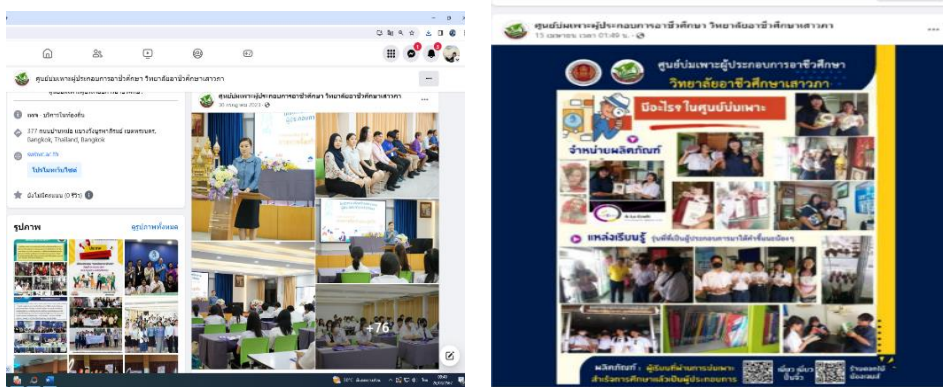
ศูนย์บ่มเพาะผู้ประกอบการอาชีวศึกษา วิทยาลัยอาชีวศึกษาสาวภา

เพจ · บริการโฆษณาสื่อ

377 ถนนบำรุงเมือง แขวงวัดเทพศิรินทร์ เขตป้อมปราบศัตรูพ่าย, Bangkok, Thailand, Bangkok

saovabha.ac.th

ไปรษณีย์

ยังไม่มีคะแนน (0 รีวิว)

รูปภาพ

ดูรูปภาพทั้งหมด

ศูนย์บ่มเพาะผู้ประกอบการอาชีวศึกษา วิทยาลัยอาชีวศึกษาสาวภา

30 สิงหาคม 2023

+76

ศูนย์บ่มเพาะผู้ประกอบการอาชีวศึกษา วิทยาลัยอาชีวศึกษาสาวภา

15 เมษายน เวลา 01:49 น.

ศูนย์บ่มเพาะผู้ประกอบการอาชีวศึกษา

วิทยาลัยอาชีวศึกษาสาวภา

มีอะไรใน ศูนย์บ่มเพาะ

จำหน่ายผลิตภัณฑ์

แหล่งเรียนรู้ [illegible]

ผลิตภัณฑ์ : ผู้เรียนที่ผ่านการบ่มเพาะ สำนักงานคณะกรรมการการอาชีวศึกษาแล้วเป็นผู้ประกอบการ

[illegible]